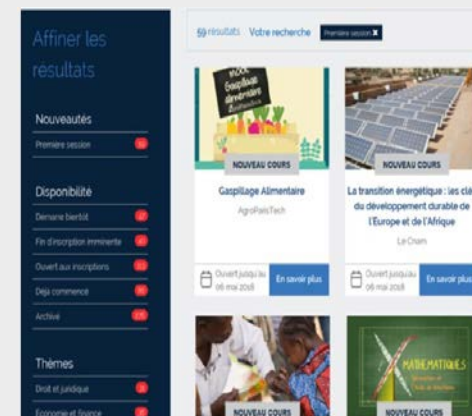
Affiner les résultats

Nouveautés

Première session

Disponibilité

Démarre bientôt

Fin d'inscription imminente

Ouvert aux inscriptions

Déjà commencé

Archivé

Thèmes

Droit et juridique

Économie et finance

59 résultats Votre recherche Première session ✖

MOOC Gaspillage alimentaire

NOUVEAU COURS

Gaspillage Alimentaire

AgroParisTech

Ouvert jusqu'au 06 mai 2018

En savoir plus

NOUVEAU COURS

La transition énergétique : les clés du développement durable de l'Europe et de l'Afrique

Le Cnam

Ouvert jusqu'au 06 mai 2018

En savoir plus

NOUVEAU COURS

MATHÉMATIQUES

NOUVEAU COURS